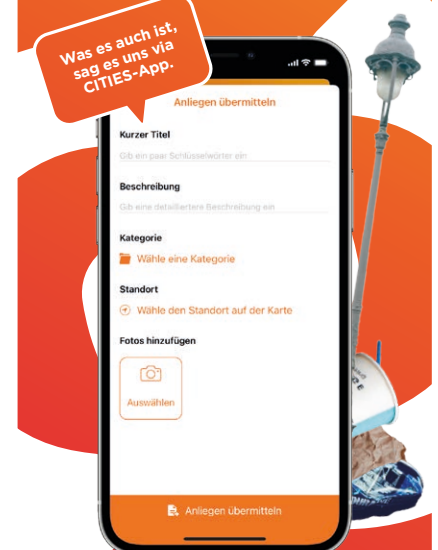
Was es auch ist, sag es uns via CITIES-App.

Anliegen übermitteln

Kurzer Titel

Gib ein paar Schlüsselwörter ein

Beschreibung

Gib eine detailliertere Beschreibung ein

Kategorie

Wähle eine Kategorie

Standort

Wähle den Standort auf der Karte

Fotos hinzufügen

Auswählen

Anliegen übermitteln